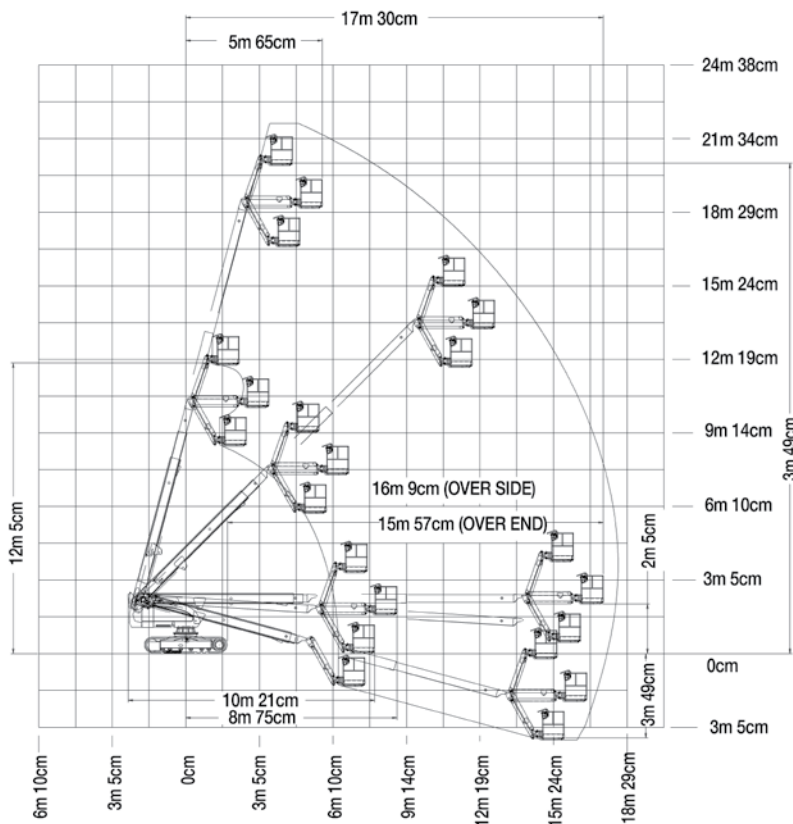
17m 30cm
5m 65cm
24m 38cm
21m 34cm
18m 29cm
15m 24cm
12m 19cm
9m 14cm
6m 10cm
3m 5cm
0cm
3m 5cm
12m 5cm
3m 49cm
16m 9cm (OVER SIDE)
15m 57cm (OVER END)
2m 5cm
3m 49cm
10m 21cm
8m 75cm
6m 10cm
3m 5cm
0cm
3m 5cm
6m 10cm
9m 14cm
12m 19cm
15m 24cm
18m 29cm